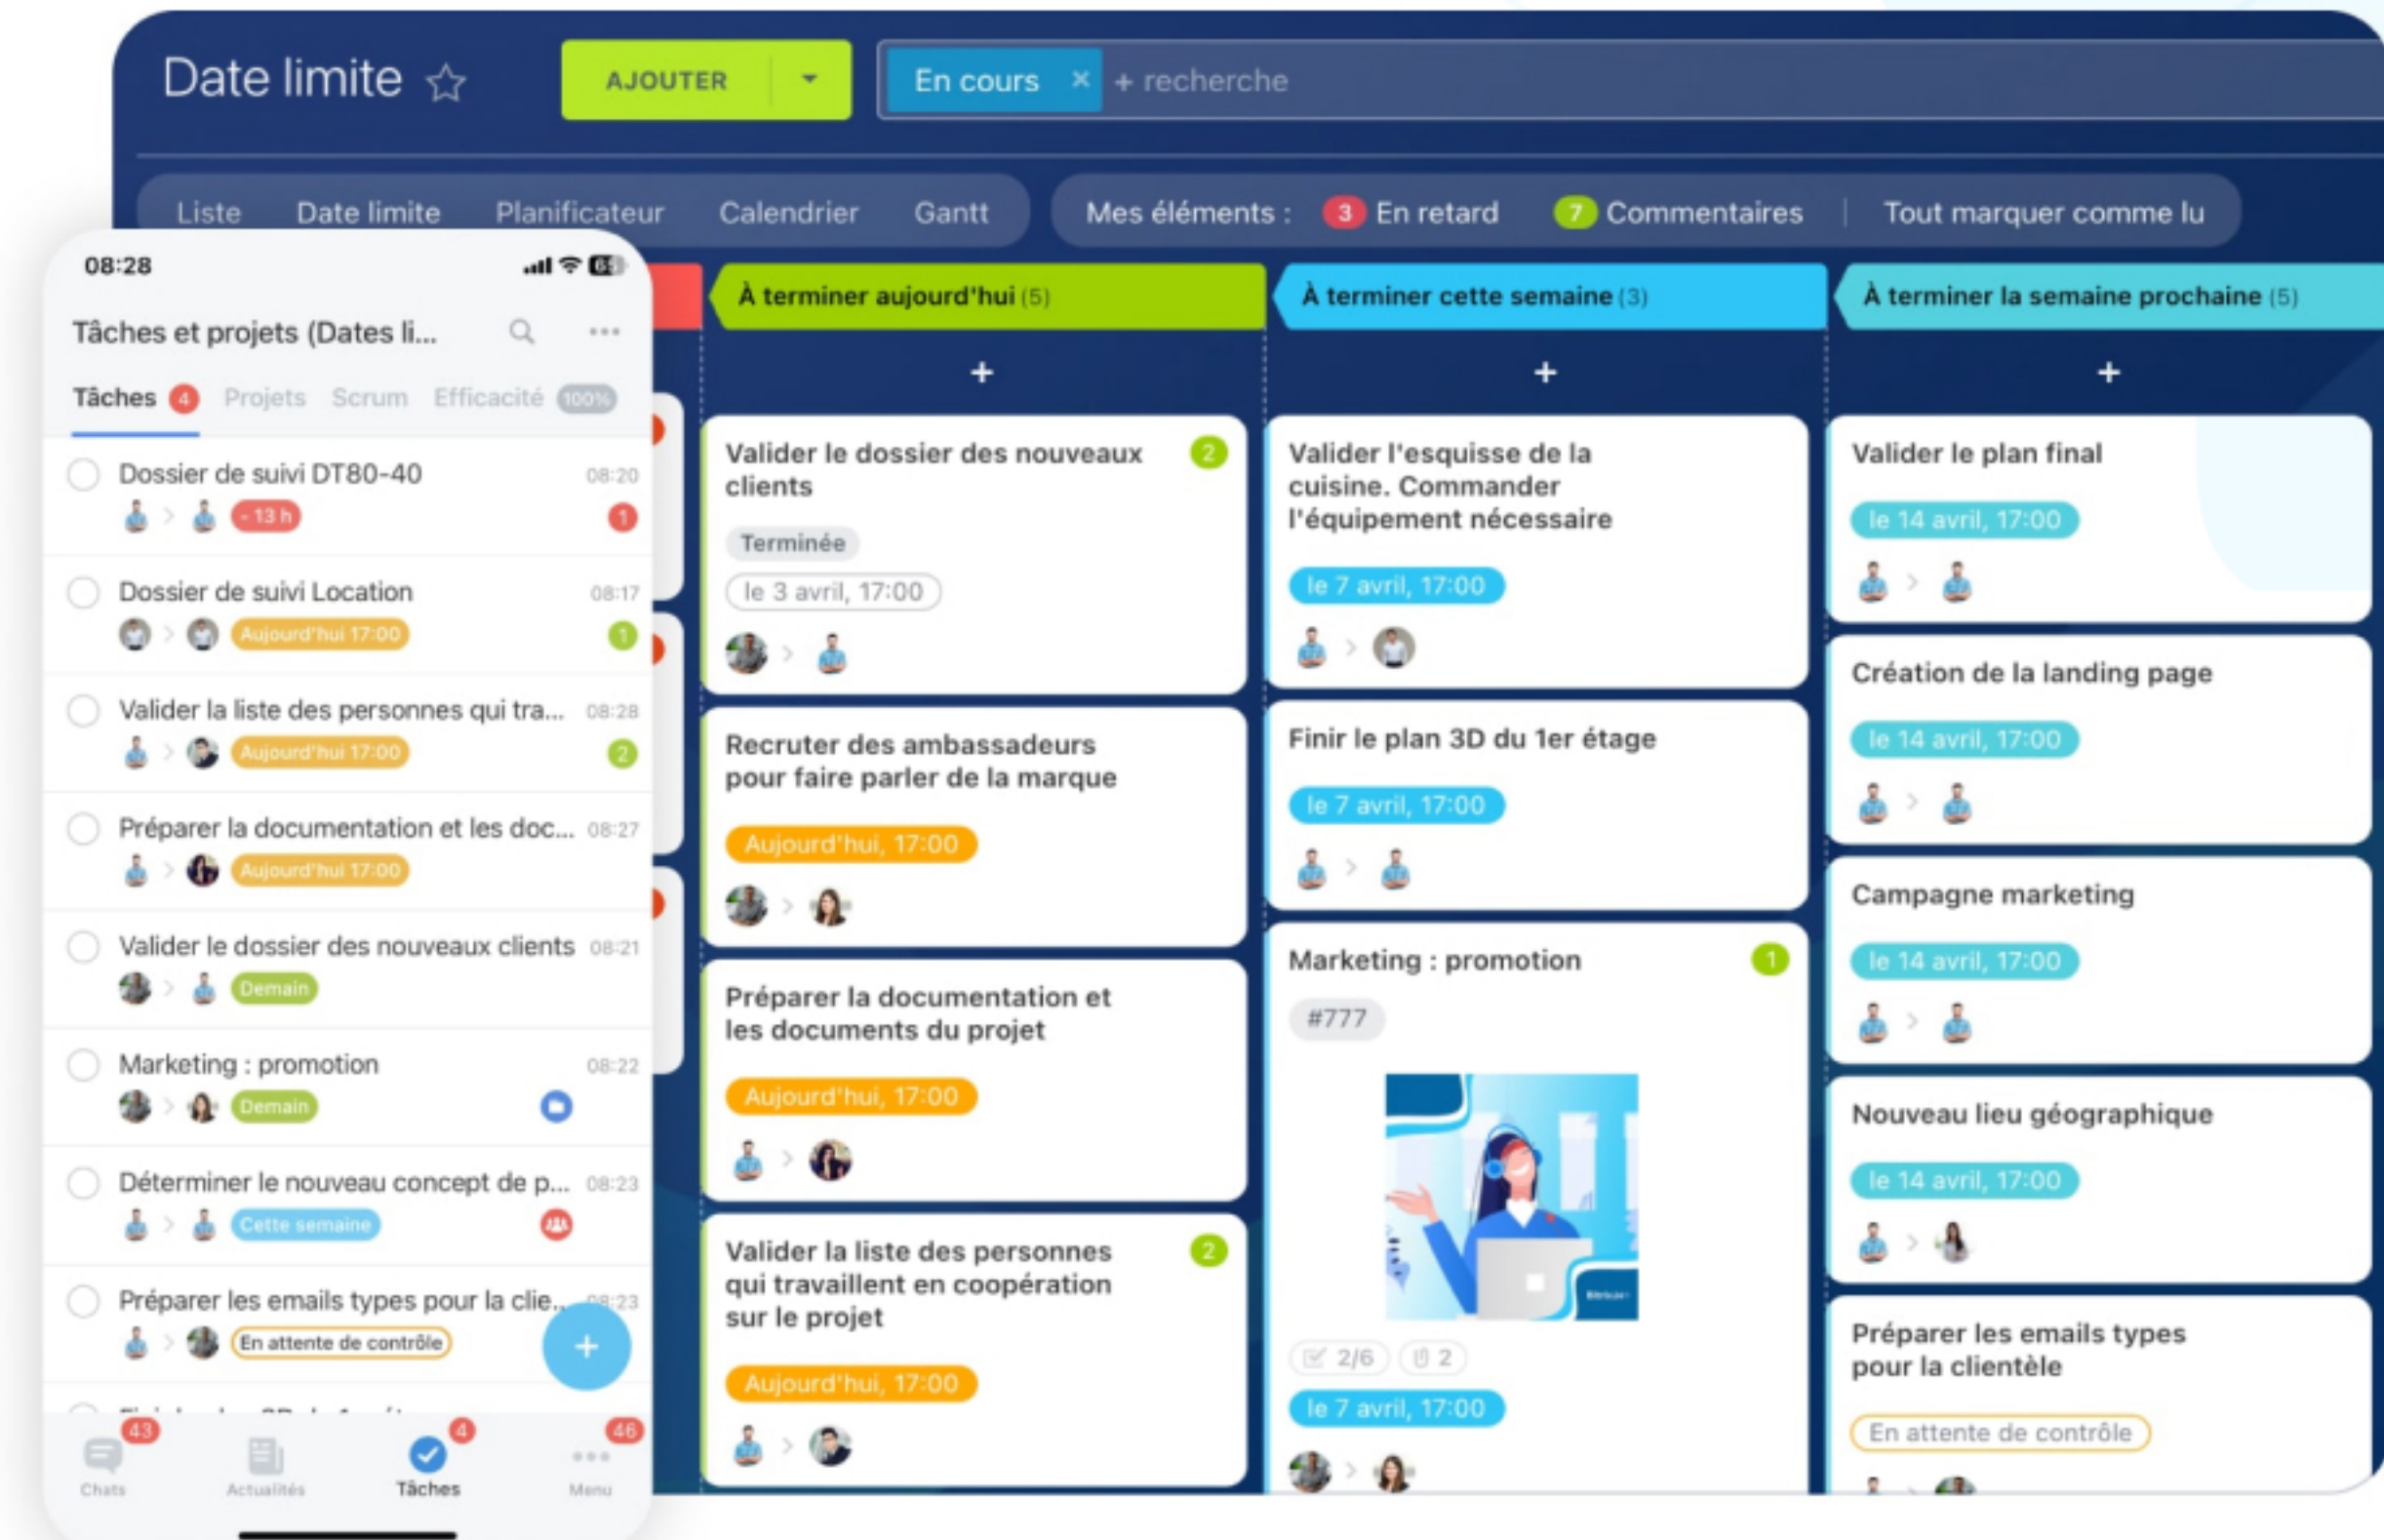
Date limite ☆

AJOUTER

En cours × + recherche

Liste Date limite Planificateur Calendrier Gantt

Mes éléments : 3 En retard 7 Commentaires | Tout marquer comme lu

08:28

Tâches et projets (Dates li...

Tâches 4 Projets Scrum Efficacité 100%

Dossier de suivi DT80-40 08:20
- 13 h 1

Dossier de suivi Location 08:17
Aujourd'hui 17:00 1

Valider la liste des personnes qui tra... 08:28
Aujourd'hui 17:00 2

Préparer la documentation et les doc... 08:27
Aujourd'hui 17:00

Valider le dossier des nouveaux clients 08:21
Demain

Marketing : promotion 08:22
Demain

Déterminer le nouveau concept de p... 08:23
Cette semaine

Préparer les emails types pour la clie... 08:23
En attente de contrôle

43 Chats Actualités 4 Tâches 46 Menu

À terminer aujourd'hui (5)

+

Valider le dossier des nouveaux clients 2
Terminée
le 3 avril, 17:00

Recruter des ambassadeurs pour faire parler de la marque
Aujourd'hui, 17:00

Préparer la documentation et les documents du projet
Aujourd'hui, 17:00

Valider la liste des personnes qui travaillent en coopération sur le projet 2
Aujourd'hui, 17:00

À terminer cette semaine (3)

+

Valider l'esquisse de la cuisine. Commander l'équipement nécessaire
le 7 avril, 17:00

Finir le plan 3D du 1er étage
le 7 avril, 17:00

Marketing : promotion 1
#777
2/6 2
le 7 avril, 17:00

À terminer la semaine prochaine (5)

+

Valider le plan final
le 14 avril, 17:00

Création de la landing page
le 14 avril, 17:00

Campagne marketing
le 14 avril, 17:00

Nouveau lieu géographique
le 14 avril, 17:00

Préparer les emails types pour la clientèle
En attente de contrôle